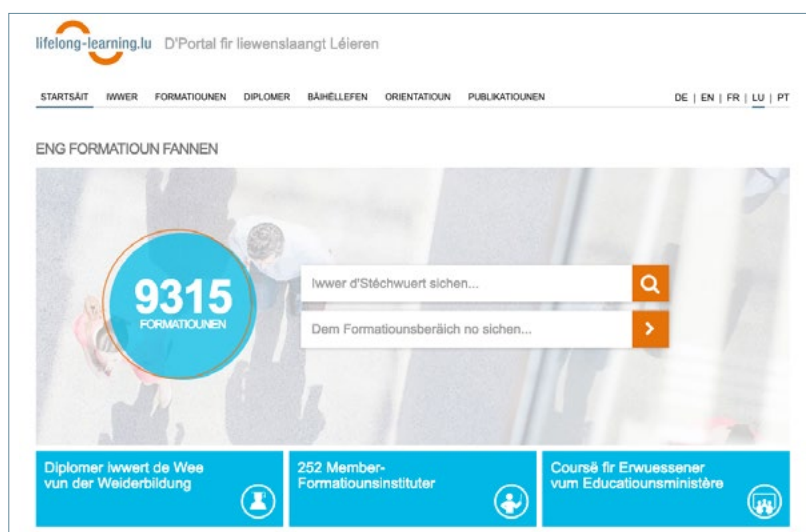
lifelong-learning.lu D'Portal fir liewenslaangt Léieren

STARTSÄIT IWWER FORMATIOUNEN DIPLOMER BÄIHËLLEFEN ORIENTATIOUN PUBLIKATIOUNEN

DE | EN | FR | LU | PT

ENG FORMATIOUN FANNEN

9315 FORMATIOUNEN

Iwwer d'Stéchwuert sichen...

Dem Formatiounsberäich no sichen...

Diplomer Iwwert de Wee vun der Weiderbildung

252 Member-Formatiounsinstituter

Coursë fir Erwuessener vum Educatiounsministère